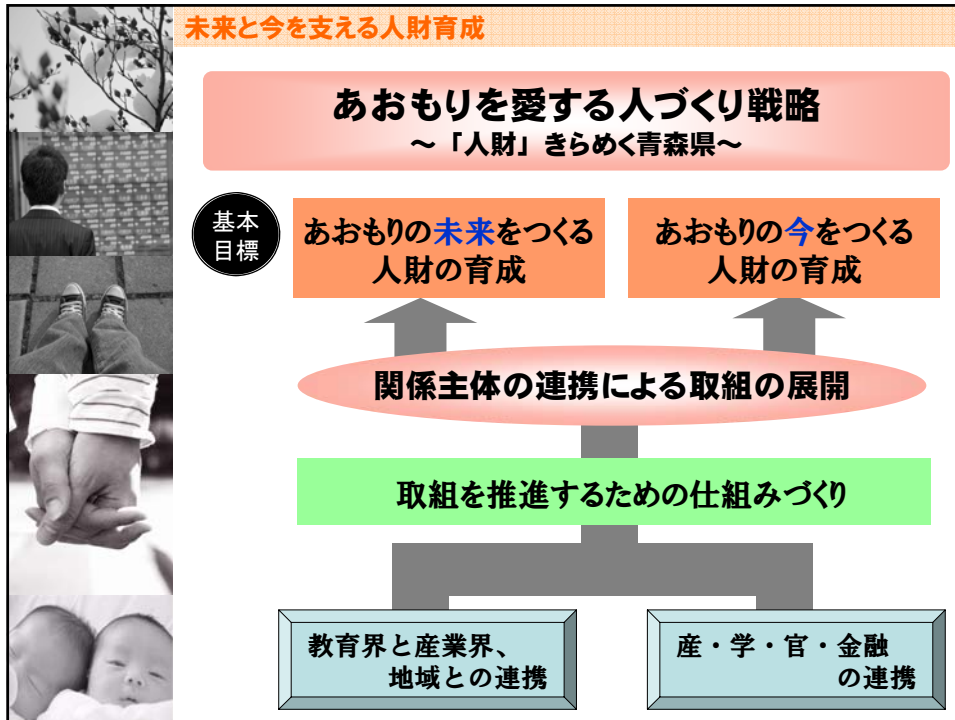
未来と今を支える人財育成

あおもりを愛する人づくり戦略
～「人財」きらめく青森県～

基本目標

あおもりの未来をつくる人財の育成

あおもりの今をつくる人財の育成

関係主体の連携による取組の展開

取組を推進するための仕組みづくり

教育界と産業界、地域との連携

産・学・官・金融の連携